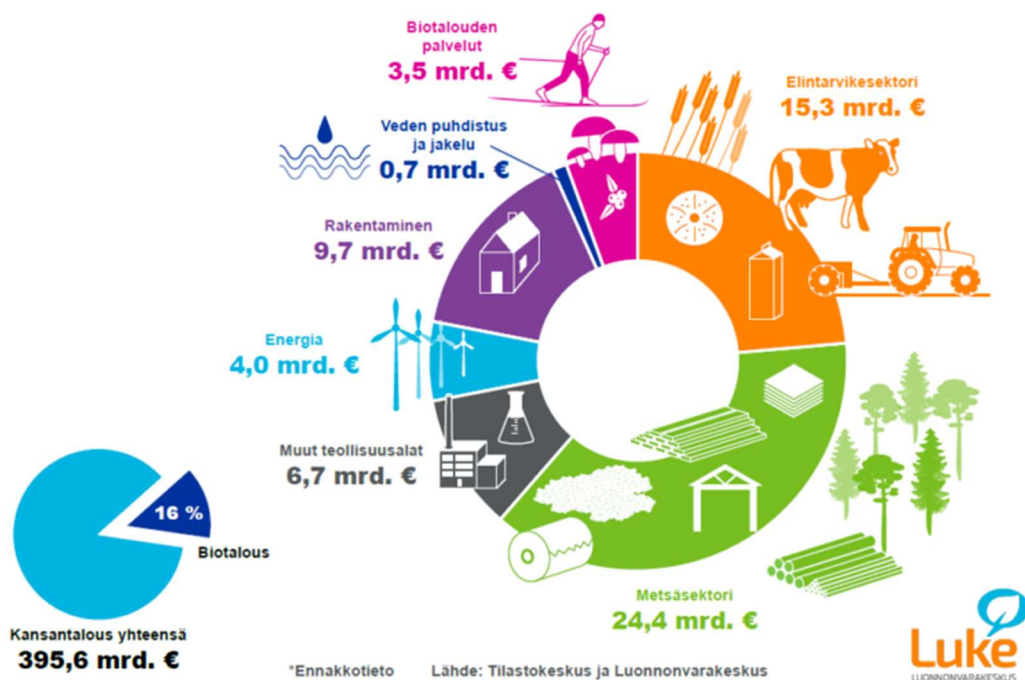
Biotalouden palvelut
3,5 mrd. €

Veden puhdistus ja jakelu
0,7 mrd. €

Elintarvikesektori
15,3 mrd. €

Rakentaminen
9,7 mrd. €

Energia
4,0 mrd. €

Muut teollisuusalat
6,7 mrd. €

Metsäsektori
24,4 mrd. €

16 %
Biotalous

Kansantalous yhteensä
395,6 mrd. €

*Ennakkotieto Lähde: Tilastokeskus ja Luonnonvarakeskus

Luke
LUONNONVARAKESKUS